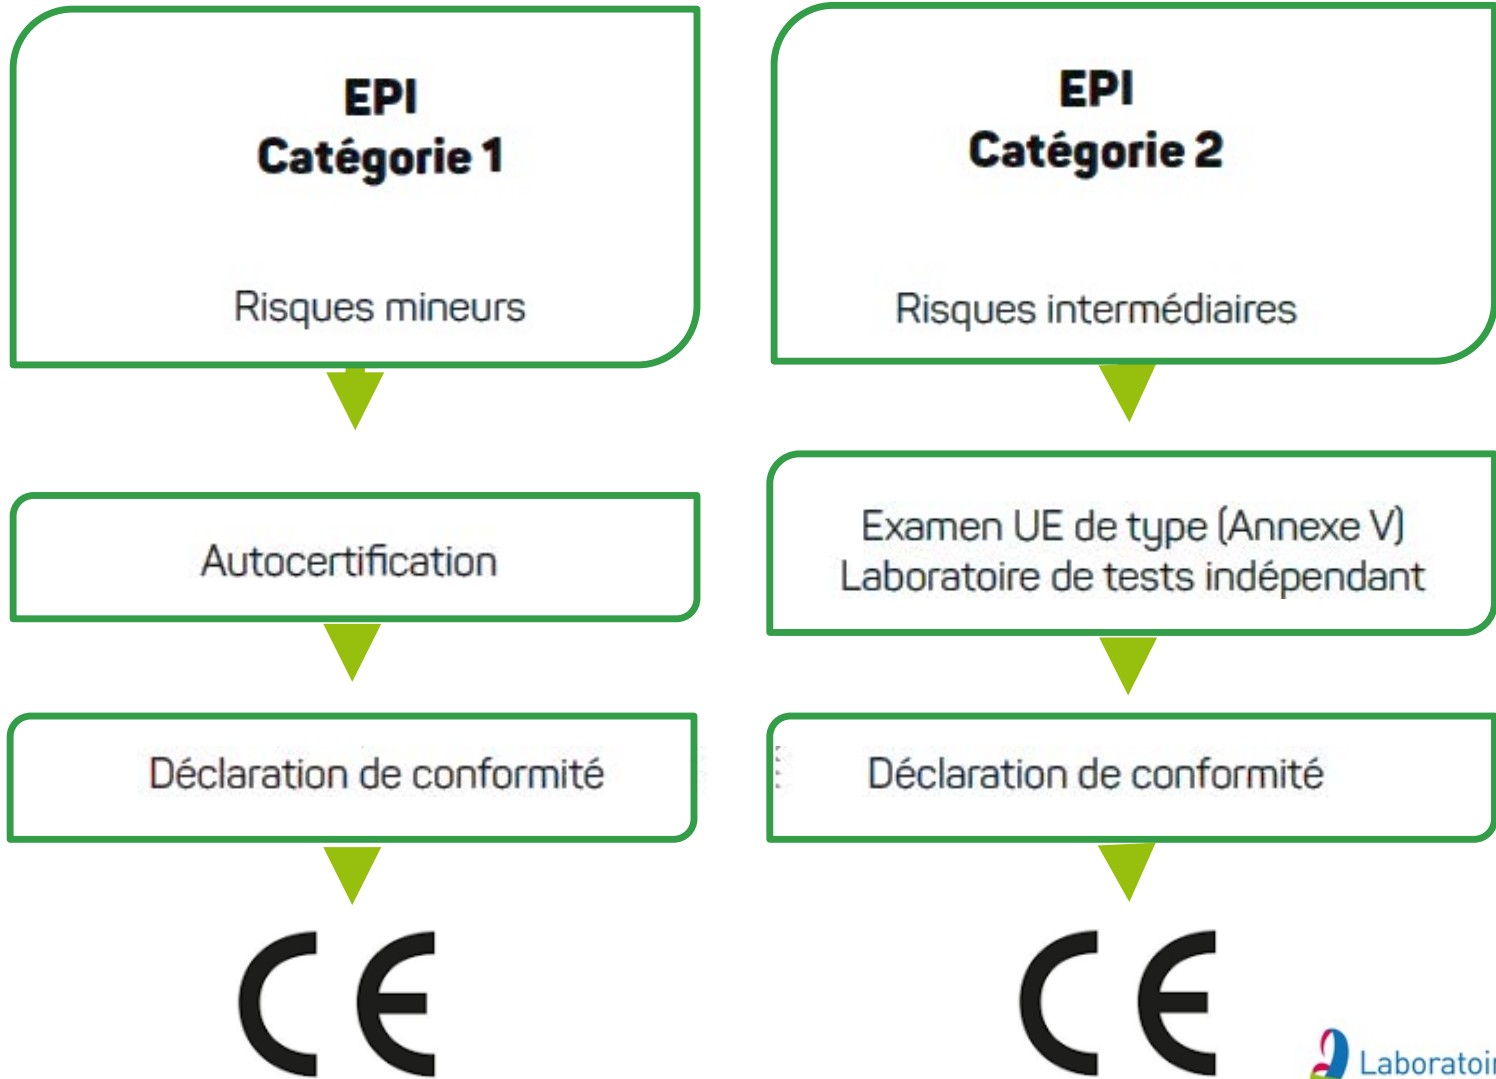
EPI
Catégorie 1

Risques mineurs

Autocertification

Déclaration de conformité

CE

EPI
Catégorie 2

Risques intermédiaires

Examen UE de type (Annexe V)
Laboratoire de tests indépendant

Déclaration de conformité

CE

Laboratoi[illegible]